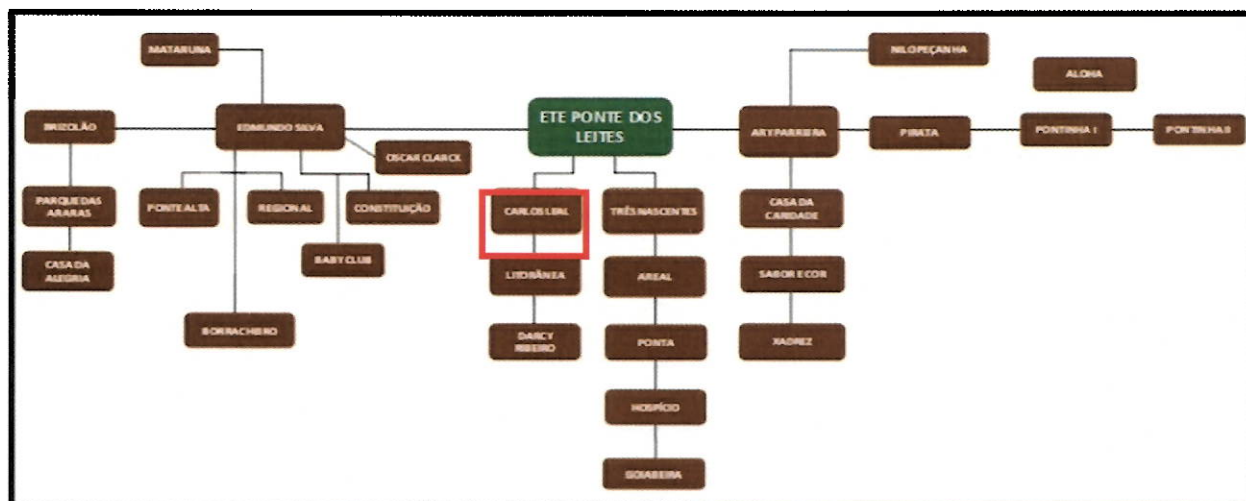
MATARUNA

BRIZOLÃO

EDMUNDO SILVA

ETE PONTE DOS LEITES

ARY PARREIRA

NILO PEÇANHA

ALOHA

PIRATA

PONTINHA I

PONTINHA II

OSCAR CLARCK

PARQUE DAS ARARAS

PONTE ALTA

REGIONAL

CONSTITUIÇÃO

CARLOS LEAL

TRÊS NASCENTES

CASA DA CARIDADE

CASA DA ALEGRIA

BABY CLUB

LIDIBÂNEA

AREAL

SABOR E COR

BORRACHEIRO

DARCY RIBEIRO

PONTA

XADREZ

HOSPÍCIO

GOIABEIRA